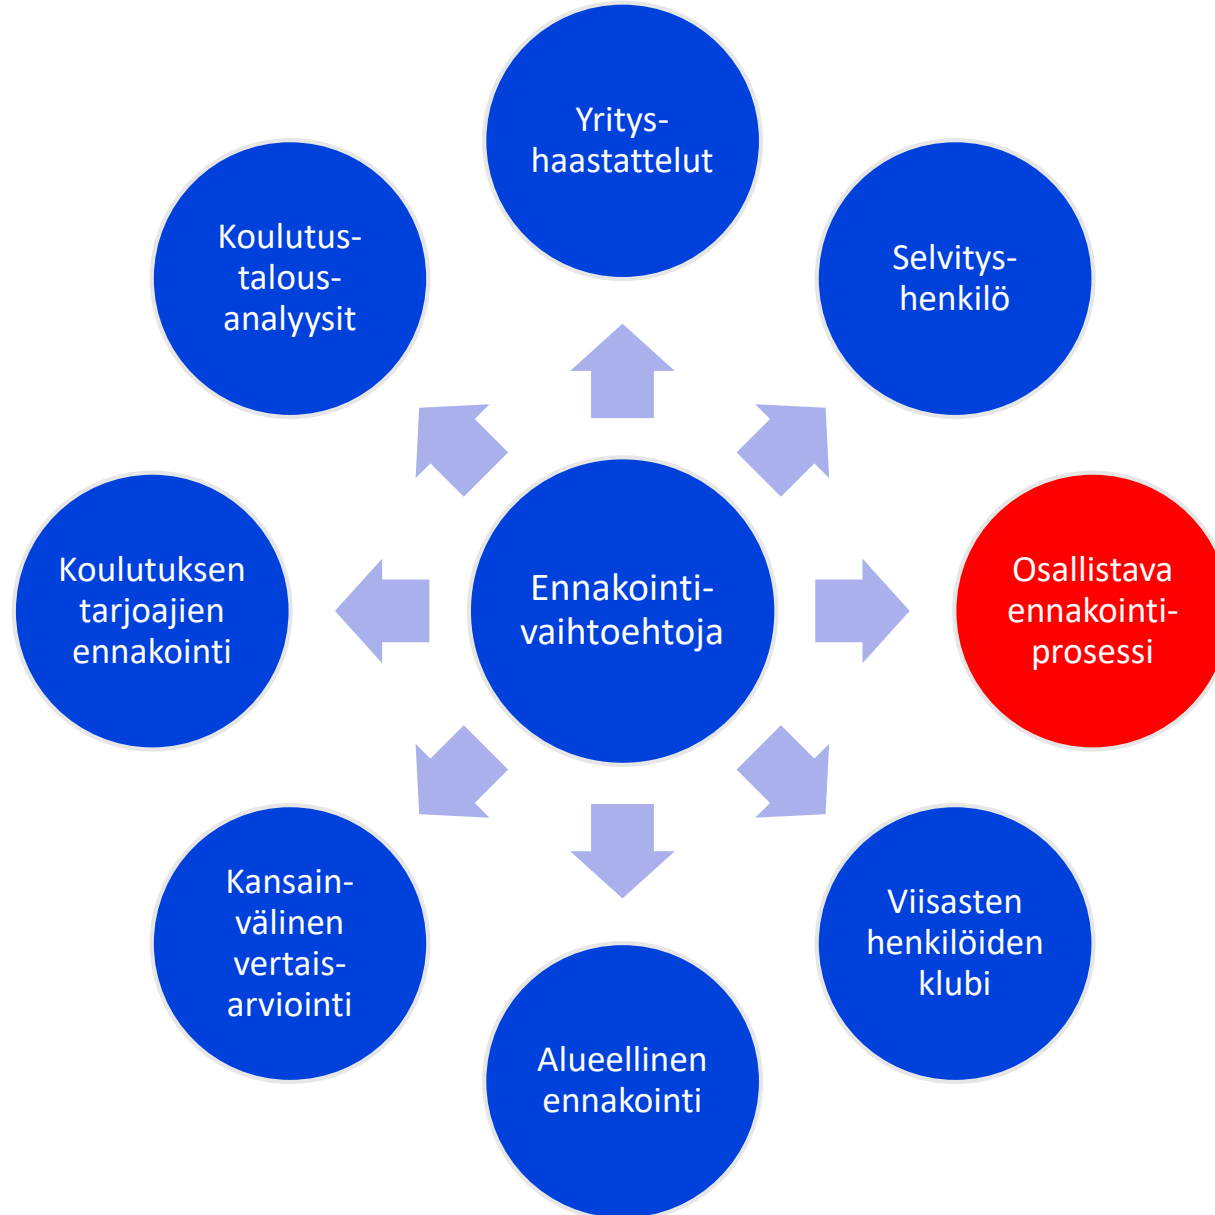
Ennakointi-vaihtoehtoja

Yritys-haastattelut

Selvitys-henkilö

Osallistava ennakointi-prosessi

Viisasten henkilöiden klubi

Alueellinen ennakointi

Kansain-välinen vertais-arviointi

Koulutuksen tarjoajien ennakointi

Koulutus-talous-analyysit